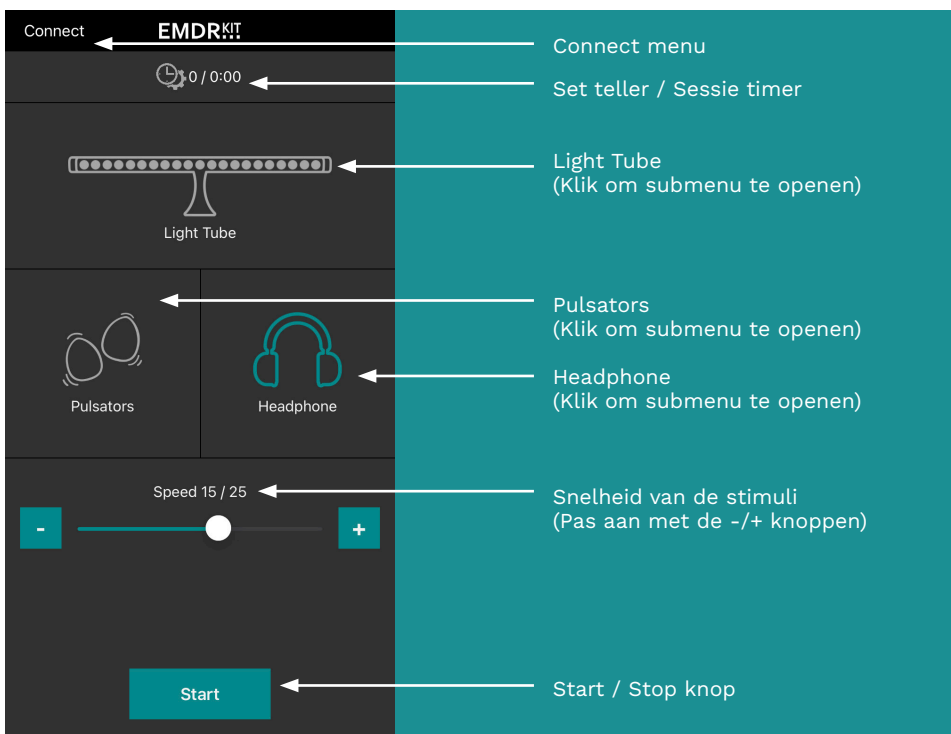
Connect EMDR KIT

0 / 0:00

Light Tube

Pulsators

Headphone

Speed 15 / 25

-

+

Start

Connect menu

Set teller / Sessie timer

Light Tube
(Klik om submenu te openen)

Pulsators
(Klik om submenu te openen)

Headphone
(Klik om submenu te openen)

Snelheid van de stimuli
(Pas aan met de -/+ knoppen)

Start / Stop knop